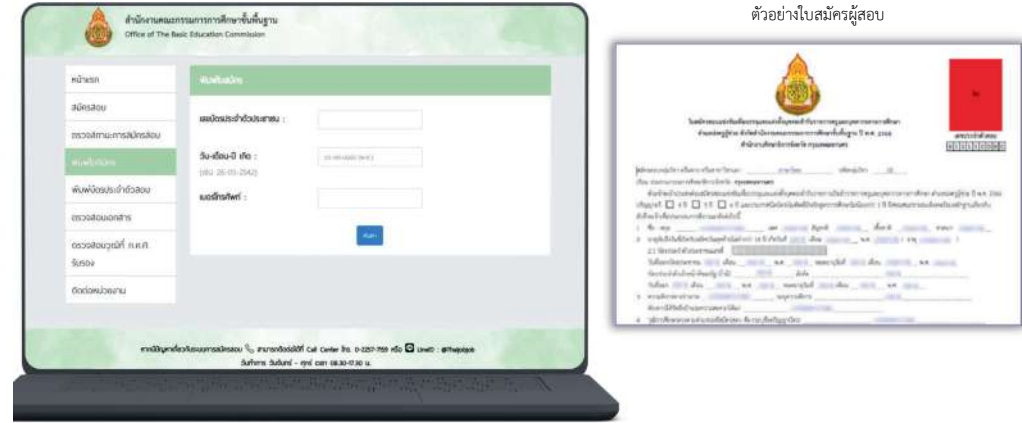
ตัวอย่างใบสมัครผู้สอบ

สำนักงานคณะกรรมการการศึกษาขั้นพื้นฐาน
Office of The Basic Education Commission

หน้าแรก
สมัครสอบ
ตรวจสถานะการสมัครสอบ
พิมพ์ใบสมัคร
พิมพ์บัตรประจำตัวสอบ
ตรวจสอบเอกสาร
ตรวจสอบวุฒิที่ ก.ค.ศ. รับรอง
ติดต่อหน่วยงาน

พิมพ์ใบสมัคร
เลขบัตรประจำตัวประชาชน :
วัน-เดือน-ปี เกิด :
(เช่น 26-05-2542)
เบอร์โทรศัพท์ :
ค้นหา

หากมีปัญหาเกี่ยวกับระบบการสมัครสอบ สามารถติดต่อได้ที่ Call Center โทร. 0-2257-7159 หรือ LineID : @Thaijobjob
วันทำการ จันทร์ - ศุกร์ เวลา 08.30-17.30 น.

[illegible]